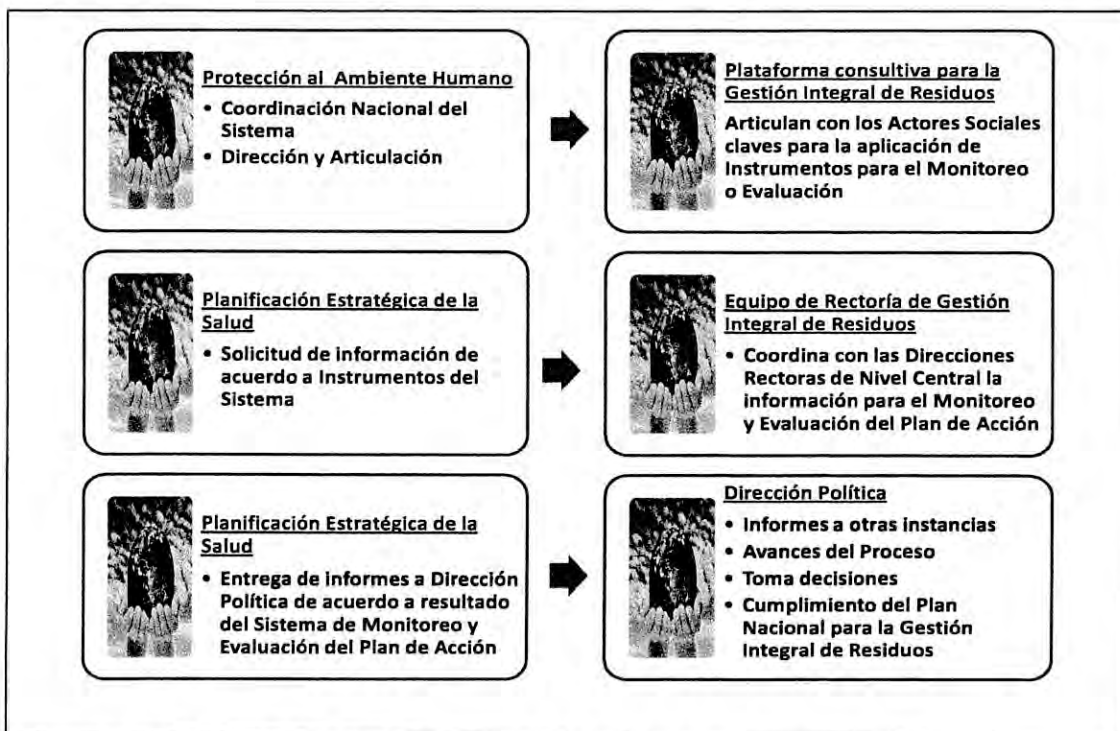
Protección al Ambiente Humano

• Coordinación Nacional del Sistema
• Dirección y Articulación

Plataforma consultiva para la Gestión Integral de Residuos

Articulan con los Actores Sociales claves para la aplicación de Instrumentos para el Monitoreo o Evaluación

Planificación Estratégica de la Salud

• Solicitud de información de acuerdo a Instrumentos del Sistema

Equipo de Rectoría de Gestión Integral de Residuos

• Coordina con las Direcciones Rectoras de Nivel Central la información para el Monitoreo y Evaluación del Plan de Acción

Planificación Estratégica de la Salud

• Entrega de informes a Dirección Política de acuerdo a resultado del Sistema de Monitoreo y Evaluación del Plan de Acción

Dirección Política

• Informes a otras instancias
• Avances del Proceso
• Toma decisiones
• Cumplimiento del Plan Nacional para la Gestión Integral de Residuos